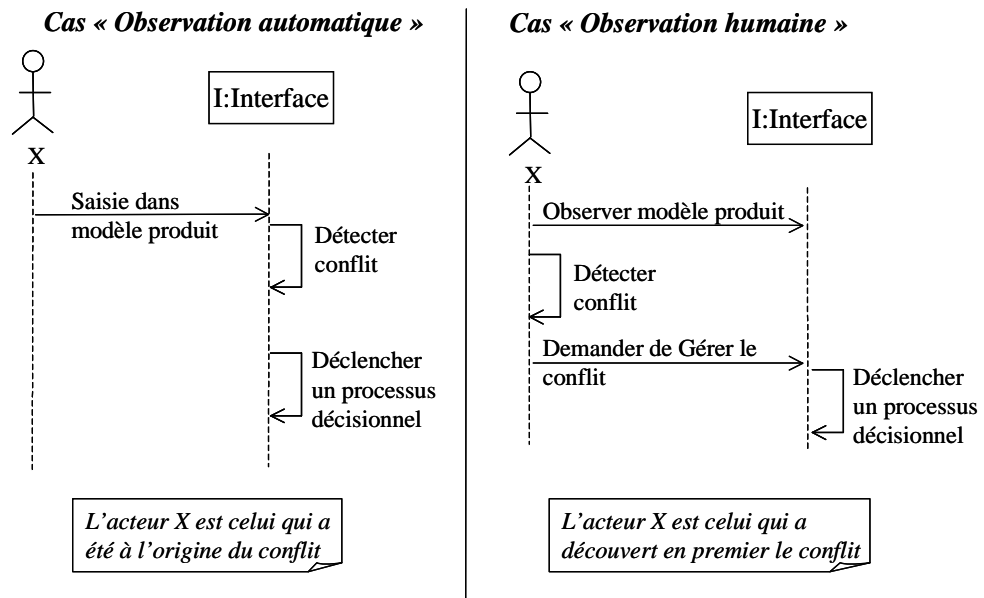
Cas « Observation automatique »

I:Interface

X

Saisie dans modèle produit

Détecter conflit

Déclencher un processus décisionnel

L'acteur X est celui qui a été à l'origine du conflit

Cas « Observation humaine »

I:Interface

X

Observer modèle produit

Détecter conflit

Demander de Gérer le conflit

Déclencher un processus décisionnel

L'acteur X est celui qui a découvert en premier le conflit